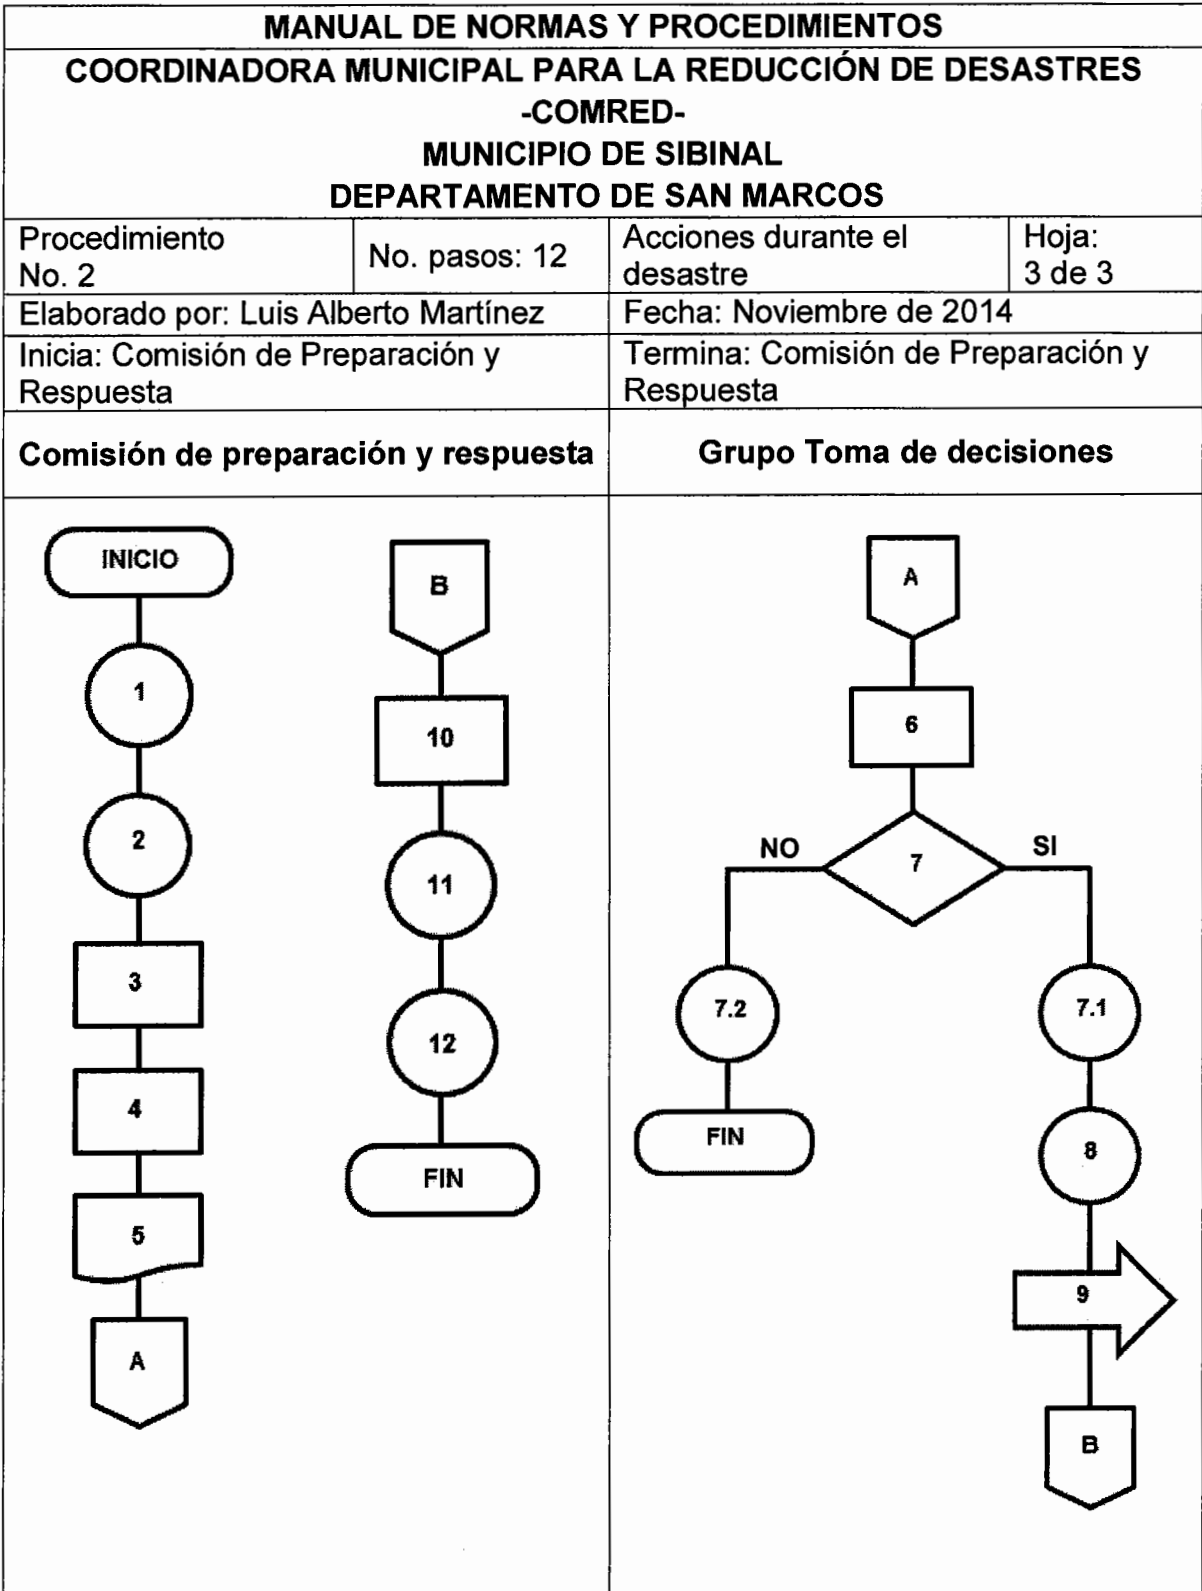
MANUAL DE NORMAS Y PROCEDIMIENTOS
COORDINADORA MUNICIPAL PARA LA REDUCCIÓN DE DESASTRES
-COMRED-
MUNICIPIO DE SIBINAL
DEPARTAMENTO DE SAN MARCOS

| Procedimiento No. 2 | No. pasos: 12 | Acciones durante el desastre | Hoja: 3 de 3 |
|---|---|---|---|
| Elaborado por: Luis Alberto Martínez | | Fecha: Noviembre de 2014 | |
| Inicia: Comisión de Preparación y Respuesta | | Termina: Comisión de Preparación y Respuesta | |

| Comisión de preparación y respuesta | Grupo Toma de decisiones |
|---|---|

INICIO
1
2
3
4
5
A

B
10
11
12
FIN

A
6
7
NO
SI
7.2
FIN
7.1
8
9
B